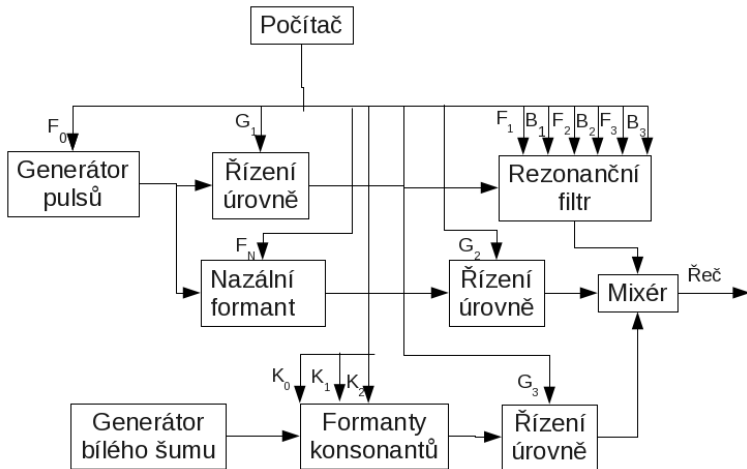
Počítač

$F_0$

$G_1$

$F_1$ $B_1$ $F_2$ $B_2$ $F_3$ $B_3$

Generátor pulsů

Řízení úrovně

Rezonanční filtr

$F_N$

$G_2$

Nazální formant

Řízení úrovně

Mixér

Řeč

$K_0$ $K_1$ $K_2$

$G_3$

Generátor bílého šumu

Formanty konsonantů

Řízení úrovně